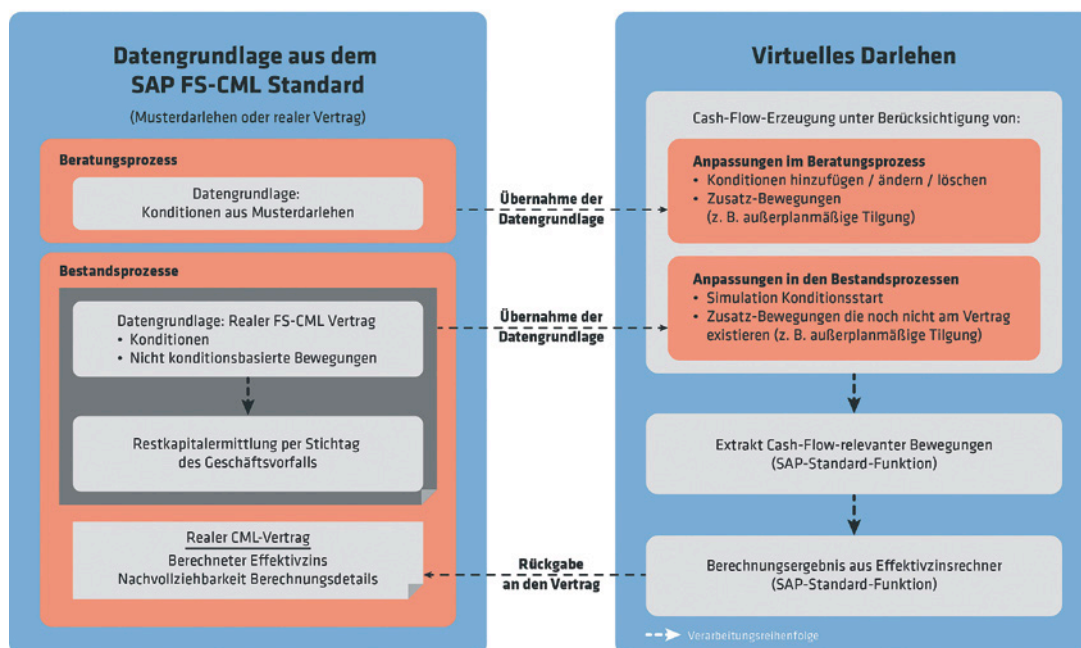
Datengrundlage aus dem SAP FS-CML Standard

(Musterdarlehen oder realer Vertrag)

Beratungsprozess

Datengrundlage:
Konditionen aus Musterdarlehen

Bestandsprozesse

Datengrundlage: Realer FS-CML Vertrag
• Konditionen
• Nicht konditionsbasierte Bewegungen

Restkapitalermittlung per Stichtag des Geschäftsvorfalls

Realer CML-Vertrag
Berechneter Effektivzins
Nachvollziehbarkeit Berechnungsdetails

Übernahme der Datengrundlage

Übernahme der Datengrundlage

Rückgabe an den Vertrag

Virtuelles Darlehen

Cash-Flow-Erzeugung unter Berücksichtigung von:

Anpassungen im Beratungsprozess
• Konditionen hinzufügen / ändern / löschen
• Zusatz-Bewegungen (z. B. außerplanmäßige Tilgung)

Anpassungen in den Bestandsprozessen
• Simulation Konditionsstart
• Zusatz-Bewegungen die noch nicht am Vertrag existieren (z. B. außerplanmäßige Tilgung)

Extrakt Cash-Flow-relevanter Bewegungen
(SAP-Standard-Funktion)

Berechnungsergebnis aus Effektivzinsrechner
(SAP-Standard-Funktion)

Verarbeitungsreihenfolge